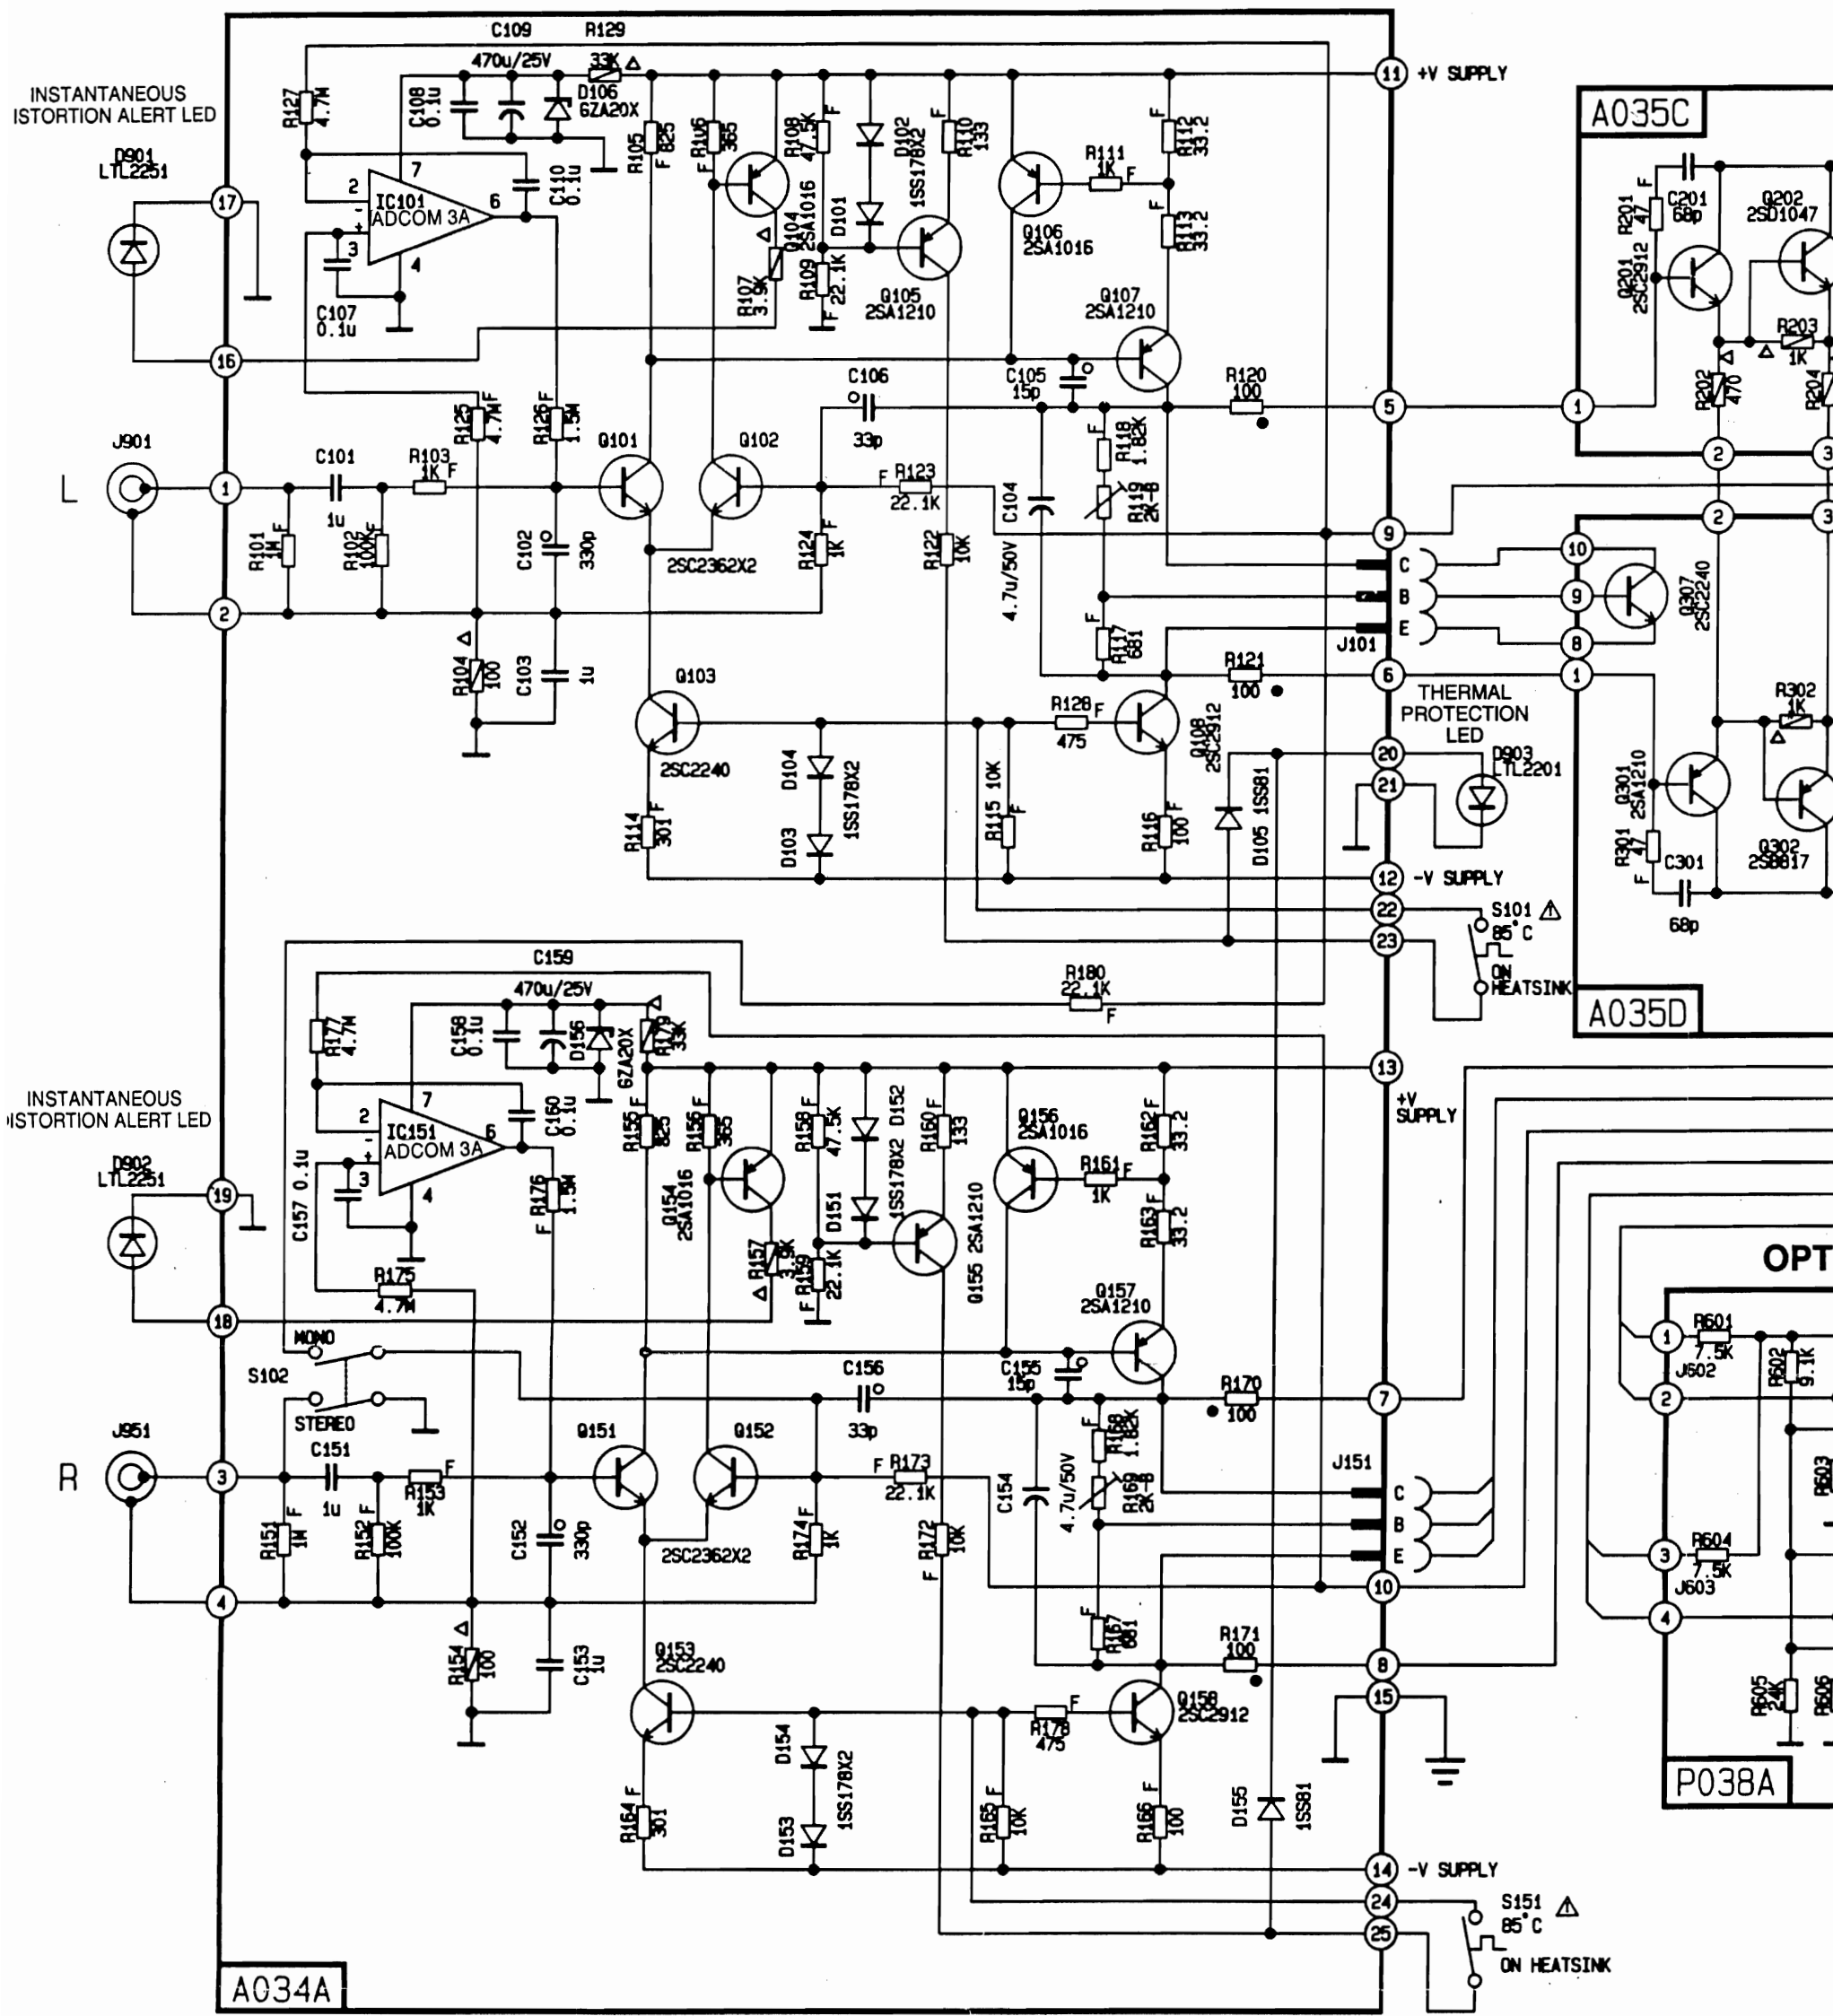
C109 R129
470u/25V 33K
INSTANTANEOUS
ISTORTION ALERT LED
R127 4.7M
C108 0.1u
D106 6ZA20X
R105 F 825
R106 F 365
R108 47.5K F
F
D102 1SS178X2
F
R110 133
R111 1K F
F
R112 33.2
11 +V SUPPLY
A035C
D901 LTL2251
17
7
2
IC101 ADCOM 3A
6
C110 0.1u
3
4
C107 0.1u
Q104 2SA1016
D101
R107 3.9K
R109 22.1K F
Q105 2SA1210
Q106 2SA1016
F
R113 33.2
Q107 2SA1210
R201 47 F
C201 68p
Q202 2SD1047
Q201 2SC2912
R203 1K
R202 470
R204
16
C106
C105 15p
R120 100
5
1
2
3
J901
L
1
C101
1u
R103 1K F
R125 4.7M F
R126 F 1.5M
Q101
Q102
33p
F R123 22.1K
C104
R118 1.82K F
R119 2K-B
9
2
3
10
R101 1M F
R102 100K F
C102
330p
2SC2362X2
R124 F 1K
R122 10K
4.7u/50V
C
B
E
J101
9
8
Q307 2SC2240
2
R104 100
C103 1u
Q103
R117 681 F
R121 100
6
1
THERMAL PROTECTION LED
R302 1K
R128 475 F
Q108 2SC2912
20
21
D903 LTL2201
2SC2240
D104
1SS178X2
D103
R114 F 301
R115 10K F
R116 F 100
D105 1SS81
12 -V SUPPLY
Q301 2SA1210
R301 47 F
C301
68p
Q302 2SB817
22
23
S101 85°C
ON HEATSINK
A035D
C159
470u/25V
R180 22.1K F
R177 4.7M
C158 0.1u
D156 6ZA20X
R179 33K
13
+V SUPPLY
INSTANTANEOUS
ISTORTION ALERT LED
7
2
IC151 ADCOM 3A
6
3
4
C160 0.1u
R155 F 825
R156 F 365
R158 F 47.5K
D152 1SS178X2
R160 F 133
Q156 2SA1016
R162 F 33.2
R161 1K F
D902 LTL2251
19
C157 0.1u
R176 F 1.5M
Q154 2SA1016
R157 3.9K
R159 F 22.1K
D151
Q155 2SA1210
R163 F 33.2
OPT
18
R175 4.7M
Q157 2SA1210
MONO
S102
STEREO
C156
C155 15p
R170 100
7
R601 7.5K
1
J602
2
R602 9.1K
J951
C151
R
3
1u
R153 1K F
Q151
Q152
33p
F R173 22.1K
C154
4.7u/50V
R168 1.82K F
R169 2K-B
J151
C
B
E
R603
R151 1M F
R152 F 100K
C152
330p
2SC2362X2
R174 F 1K
F R172 10K
R604 7.5K
3
J603
4
10
4
R154 100
C153 1u
R167 F 681
R171 100
8
Q153 2SC2240
R178 475 F
Q158 2SC2912
15
R605 2K
R606
P038A
D154
1SS178X2
D153
R164 F 301
R165 F 10K
R166 F 100
D155 1SS81
14 -V SUPPLY
24
25
S151 85°C
ON HEATSINK
A034A